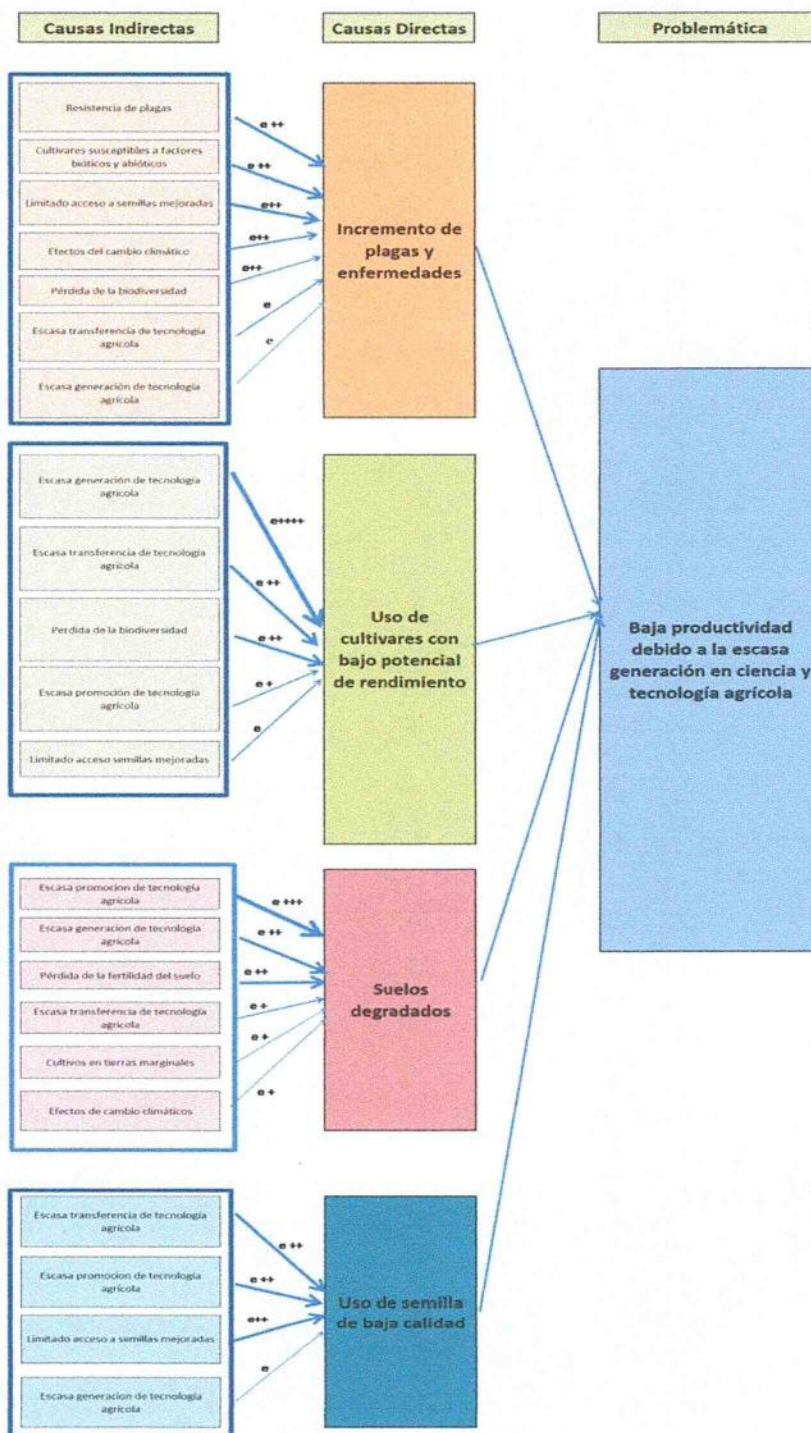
Causas Indirectas

Causas Directas

Problemática

Resistencia de plagas

Cultivares susceptibles a factores bióticos y abióticos

Limitado acceso a semillas mejoradas

Efectos del cambio climático

Pérdida de la biodiversidad

Escasa transferencia de tecnología agrícola

Escasa generación de tecnología agrícola

e ++

e ++

e++

e++

e++

e

e

Incremento de plagas y enfermedades

Escasa generación de tecnología agrícola

Escasa transferencia de tecnología agrícola

Perdida de la biodiversidad

Escasa promoción de tecnología agrícola

Limitado acceso semillas mejoradas

e++++

e ++

e ++

e +

e

Uso de cultivares con bajo potencial de rendimiento

Baja productividad debido a la escasa generación en ciencia y tecnología agrícola

Escasa promocion de tecnología agrícola

Escasa generacion de tecnología agrícola

Pérdida de la fertilidad del suelo

Escasa transferencia de tecnología agrícola

Cultivos en tierras marginales

Efectos de cambio climáticos

e +++

e ++

e ++

e +

e +

e +

Suelos degradados

Escasa transferencia de tecnología agrícola

Escasa promocion de tecnología agrícola

Limitado acceso a semillas mejoradas

Escasa generacion de tecnología agrícola

e ++

e ++

e++

e

Uso de semilla de baja calidad